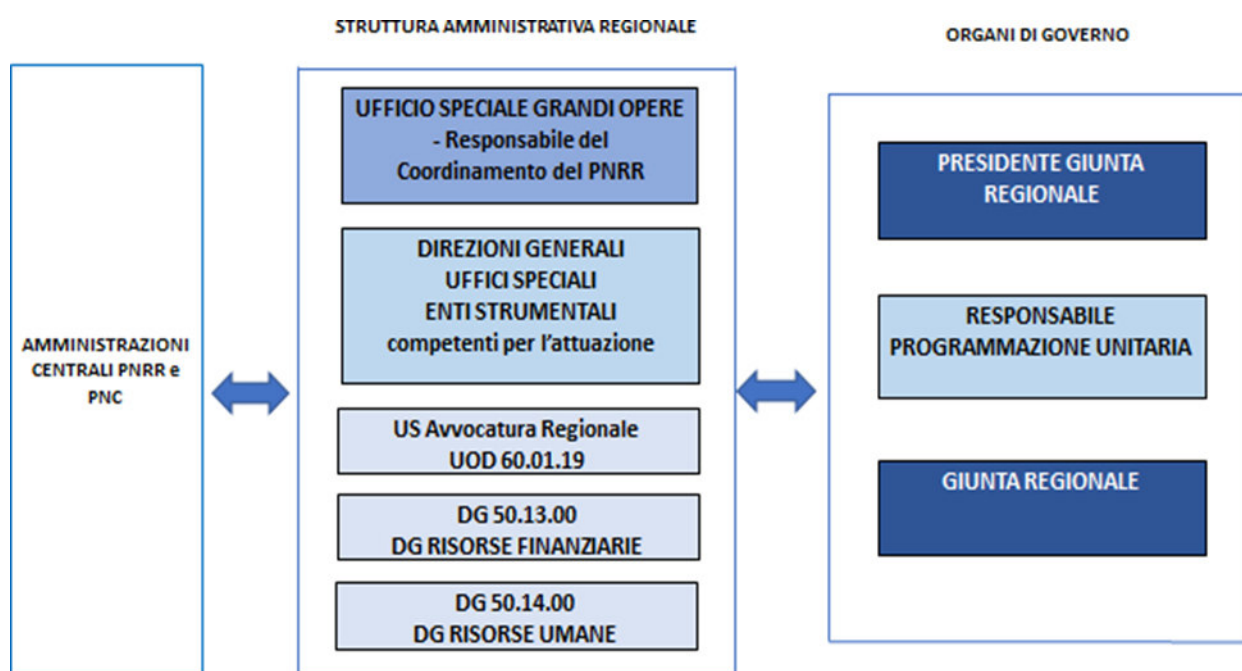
STRUTTURA AMMINISTRATIVA REGIONALE

ORGANI DI GOVERNO

AMMINISTRAZIONI CENTRALI PNRR e PNC

UFFICIO SPECIALE GRANDI OPERE - Responsabile del Coordinamento del PNRR

DIREZIONI GENERALI
UFFICI SPECIALI
ENTI STRUMENTALI
competenti per l'attuazione

US Avvocatura Regionale
UOD 60.01.19

DG 50.13.00
DG RISORSE FINANZIARIE

DG 50.14.00
DG RISORSE UMANE

PRESIDENTE GIUNTA REGIONALE

RESPONSABILE PROGRAMMAZIONE UNITARIA

GIUNTA REGIONALE